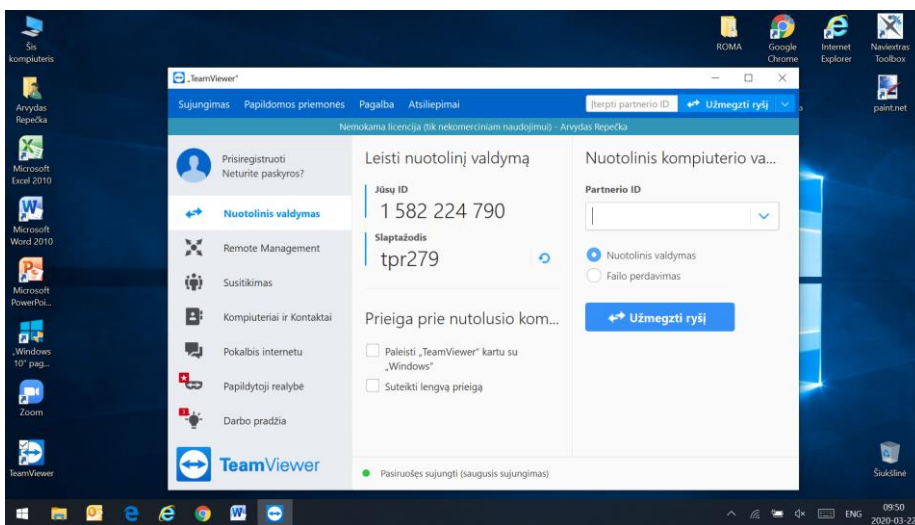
Šis kompiuteris

Arvydas Repečka

Microsoft Excel 2010

Microsoft Word 2010

Microsoft PowerPoi...

„Windows 10" pag...

Zoom

TeamViewer

ROMA

Google Chrome

Internet Explorer

Naviextras Toolbox

paint.net

Šiukšlinė

„TeamViewer"

Sujungimas Papildomos priemonės Pagalba Atsiliepimai

Įterpti partnerio ID

Užmegzti ryšį

Nemokama licencija (tik nekomerciniam naudojimui) - Arvydas Repečka

Prisiregistruoti
Neturite paskyros?

Nuotolinis valdymas

Remote Management

Susitikimas

Kompiuteriai ir Kontaktai

Pokalbis internetu

Papildytoji realybė

Darbo pradžia

TeamViewer

Leisti nuotolinį valdymą

Jūsų ID

1 582 224 790

Slaptažodis

tpr279

Prieiga prie nutolusio kom...

Paleisti „TeamViewer" kartu su „Windows"

Suteikti lengvą prieigą

Nuotolinis kompiuterio va...

Partnerio ID

Nuotolinis valdymas

Failo perdavimas

Užmegzti ryšį

Pasiruošęs sujungti (saugusis sujungimas)

ENG

09:50

2020-03-2